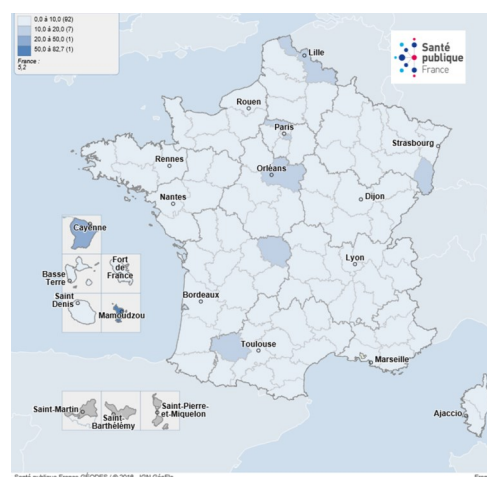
0,0 à 10,0 (92)
10,0 à 20,0 (7)
20,0 à 50,0 (1)
50,0 à 82,7 (1)
France :
5,2

Santé publique France

Lille
Rouen
Paris
Strasbourg
Rennes
Orléans
Nantes
Dijon
Cayenne
Fort de France
Basse Terre
Lyon
Saint Denis
Mamoudzou
Bordeaux
Toulouse
Marseille
Saint-Martin
Saint-Barthélémy
Saint-Pierre-et-Miquelon
Ajaccio

Santé publique France, GÉODES | © 2018 - IGN GéoFla
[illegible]